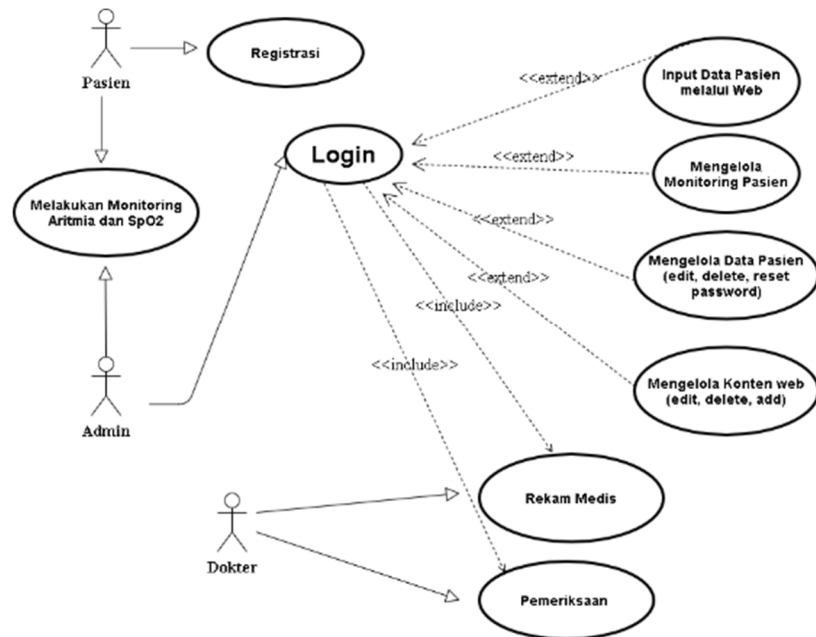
Pasien

Registrasi

Melakukan Monitoring Aritmia dan SpO2

Login

<<extend>>

Input Data Pasien melalui Web

<<extend>>

Mengelola Monitoring Pasien

<<extend>>

Mengelola Data Pasien (edit, delete, reset password)

<<extend>>

<<include>>

Mengelola Konten web (edit, delete, add)

<<include>>

Admin

Rekam Medis

Dokter

Pemeriksaan